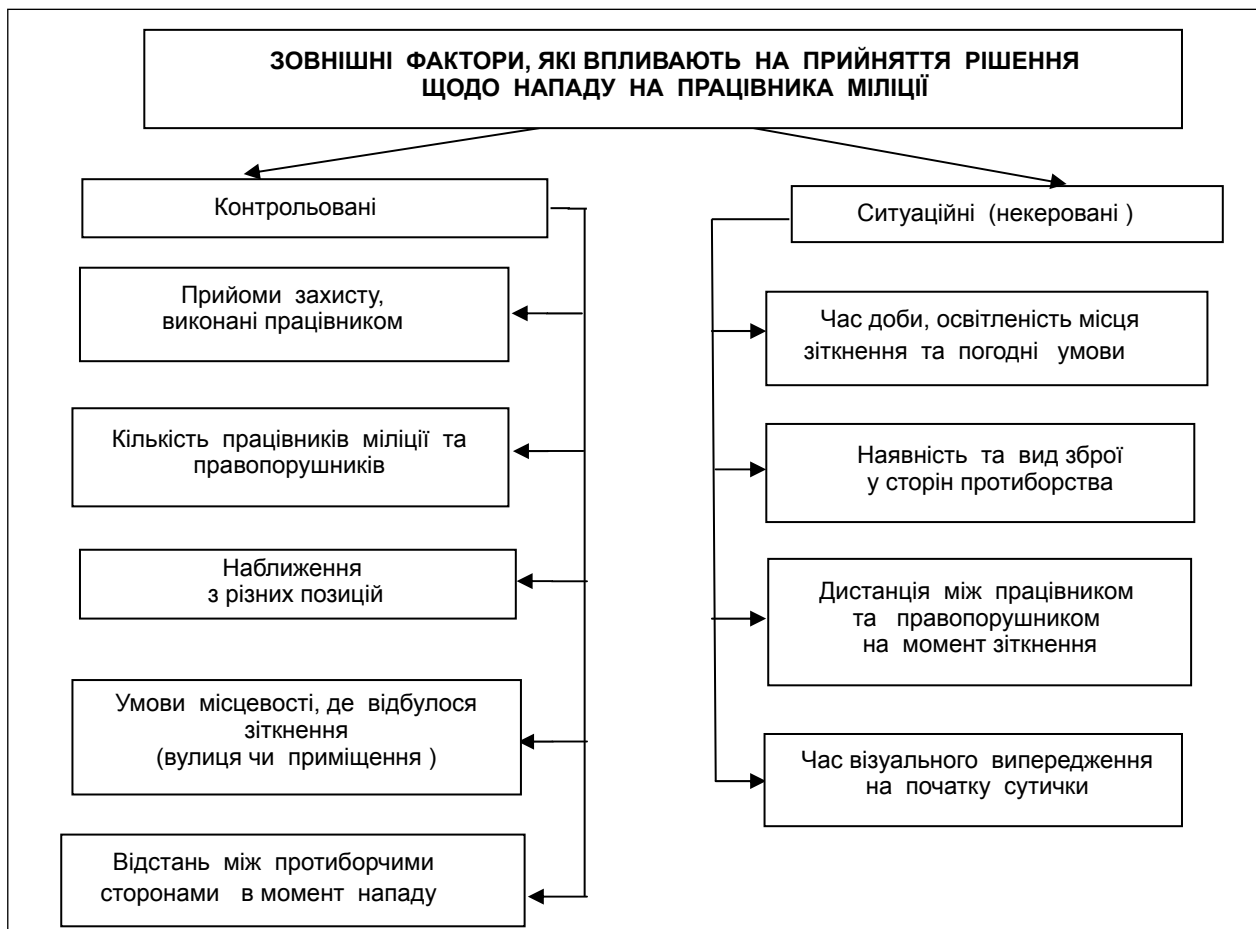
ЗОВНІШНІ ФАКТОРИ, ЯКІ ВПЛИВАЮТЬ НА ПРИЙНЯТТЯ РІШЕННЯ ЩОДО НАПАДУ НА ПРАЦІВНИКА МІЛІЦІЇ

Контрольовані

Прийоми захисту, виконані працівником

Кількість працівників міліції та правопорушників

Наближення з різних позицій

Умови місцевості, де відбулося зіткнення (вулиця чи приміщення )

Відстань між протиборчими сторонами в момент нападу

Ситуаційні (некеровані )

Час доби, освітленість місця зіткнення та погодні умови

Наявність та вид зброї у сторін протиборства

Дистанція між працівником та правопорушником на момент зіткнення

Час візуального випередження на початку сутички